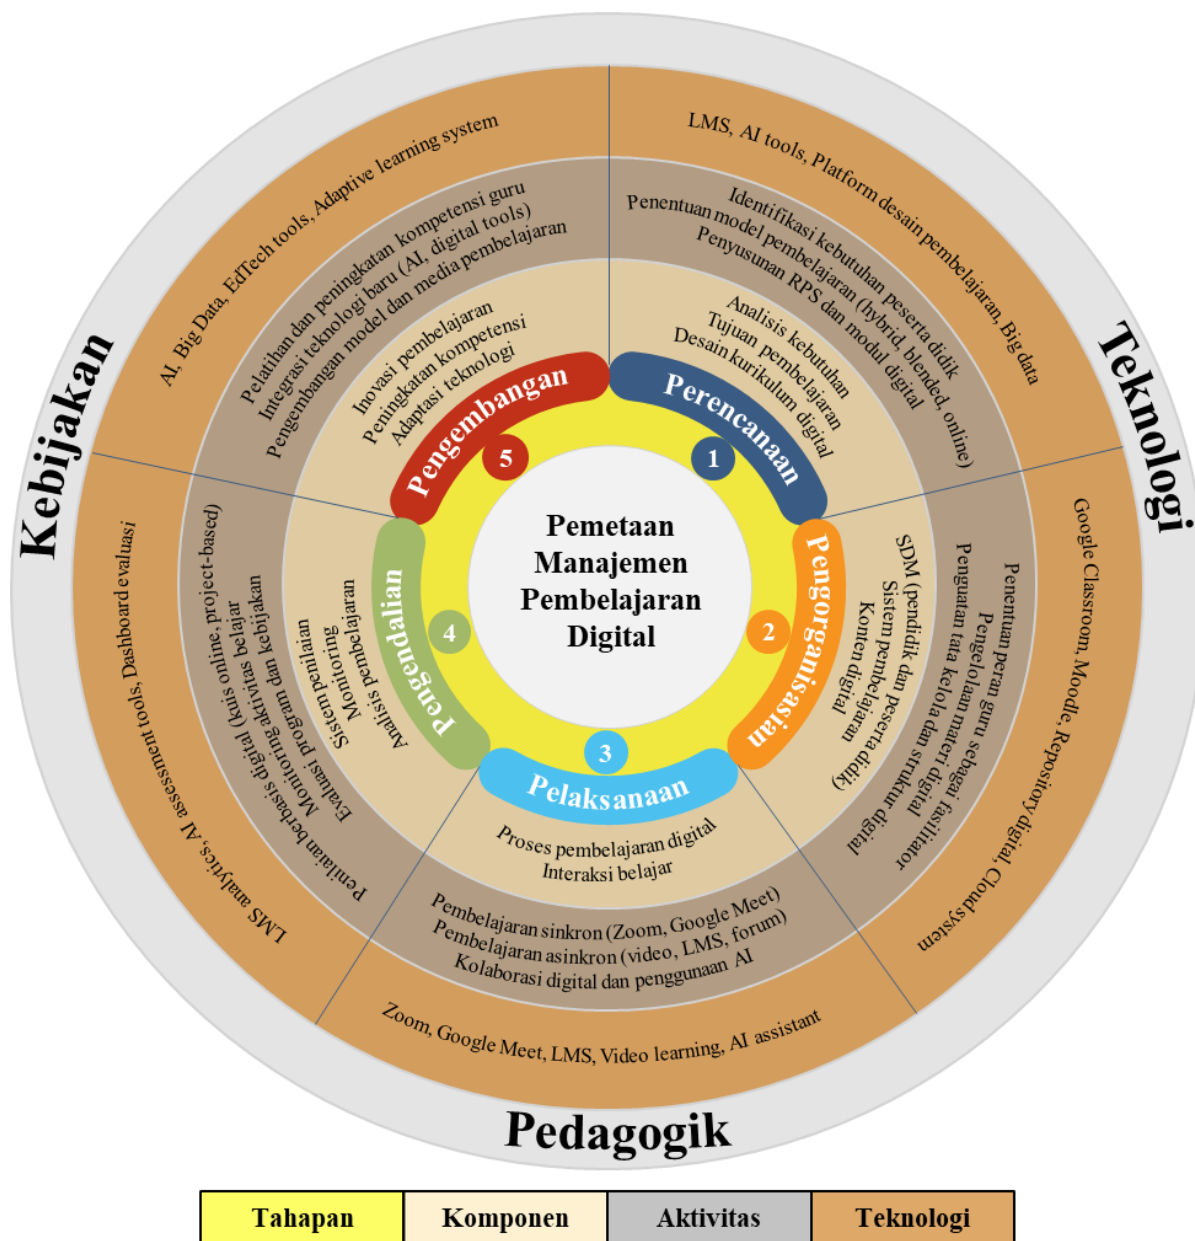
Pemetaan Manajemen Pembelajaran Digital

Perencanaan
1
Analisis kebutuhan
Tujuan pembelajaran
Desain kurikulum digital
Identifikasi kebutuhan peserta didik
Penentuan model pembelajaran (hybrid, blended, online)
Penyusunan RPS dan modul digital
LMS, AI tools, Platform desain pembelajaran, Big data

Pengorganisasian
2
SDM (pendidik dan peserta didik)
Sistem pembelajaran
Konten digital
Penentuan peran guru sebagai fasilitator
Pengelolaan materi digital
Penguatan tata kelola dan struktur digital
Google Classroom, Moodle, Repository digital, Cloud system

Pelaksanaan
3
Proses pembelajaran digital
Interaksi belajar
Pembelajaran sinkron (Zoom, Google Meet)
Pembelajaran asinkron (video, LMS, forum)
Kolaborasi digital dan penggunaan AI
Zoom, Google Meet, LMS, Video learning, AI assistant

Pengendalian
4
Analisis pembelajaran
Monitoring
Sistem penilaian
Evaluasi program
Penilaian berbasis digital (kuis online, project-based)
Monitoring aktivitas belajar
Monitoring program dan kebijakan
LMS analytics, AI assessment tools, Dashboard evaluasi

Pengembangan
5
Inovasi pembelajaran
Peningkatan kompetensi
Adaptasi teknologi
Pelatihan dan peningkatan kompetensi guru
Integrasi teknologi baru (AI, digital tools)
Pengembangan model dan media pembelajaran
AI, Big Data, EdTech tools, Adaptive learning system

Kebijakan
Teknologi
Pedagogik

| Tahapan | Komponen | Aktivitas | Teknologi |
|---|---|---|---|